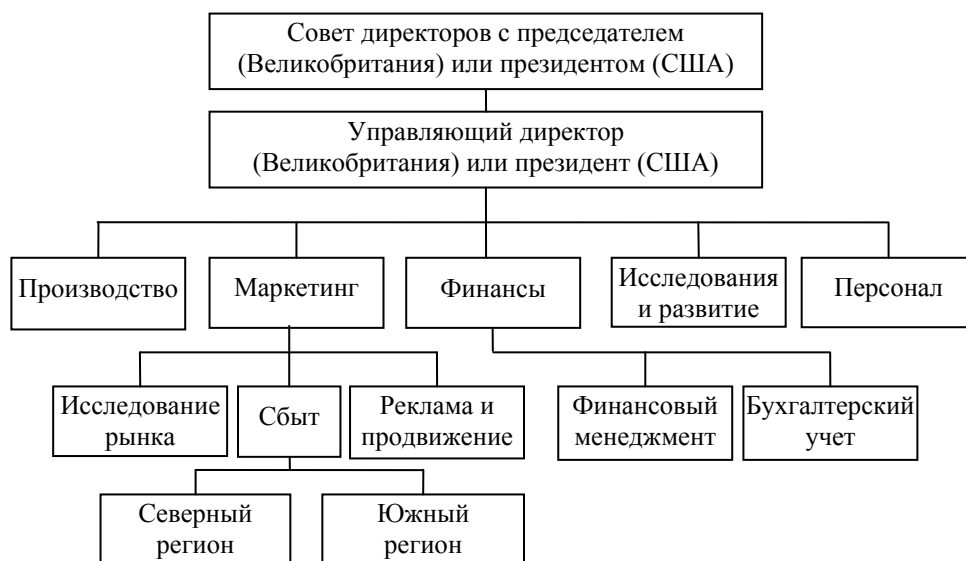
Совет директоров с председателем (Великобритания) или президентом (США)

Управляющий директор (Великобритания) или президент (США)

Производство

Маркетинг

Финансы

Исследования и развитие

Персонал

Исследование рынка

Сбыт

Реклама и продвижение

Финансовый менеджмент

Бухгалтерский учет

Северный регион

Южный регион